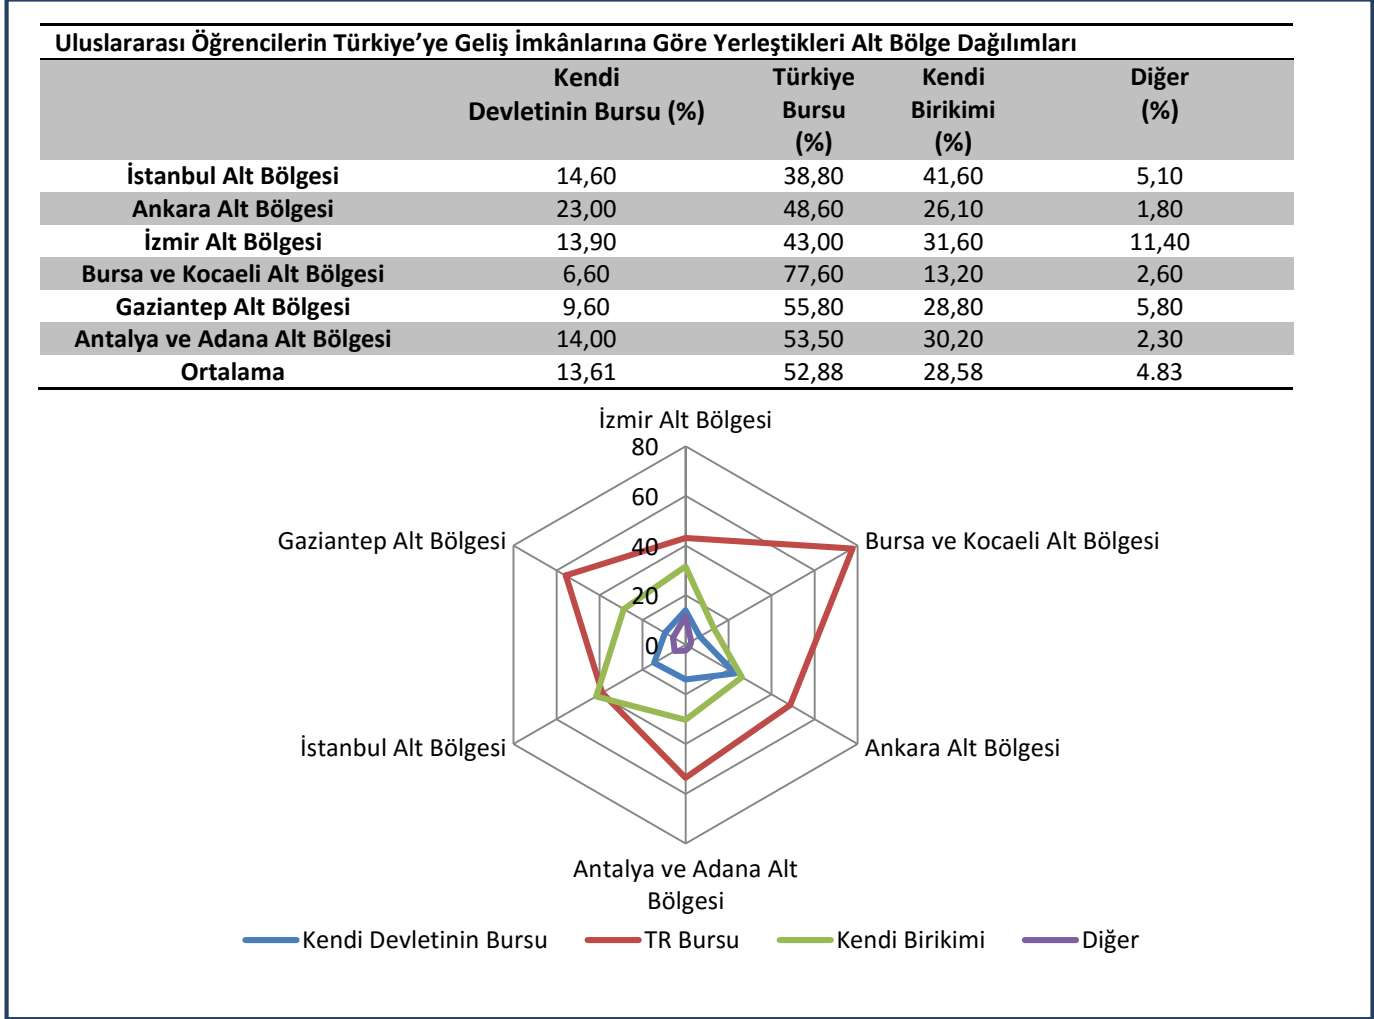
Uluslararası Öğrencilerin Türkiye'ye Geliş İmkânlarına Göre Yerleştikleri Alt Bölge Dağılımları

| | Kendi Devletinin Bursu (%) | Türkiye Bursu (%) | Kendi Birikimi (%) | Diğer (%) |
|---|---|---|---|---|
| İstanbul Alt Bölgesi | 14,60 | 38,80 | 41,60 | 5,10 |
| Ankara Alt Bölgesi | 23,00 | 48,60 | 26,10 | 1,80 |
| İzmir Alt Bölgesi | 13,90 | 43,00 | 31,60 | 11,40 |
| Bursa ve Kocaeli Alt Bölgesi | 6,60 | 77,60 | 13,20 | 2,60 |
| Gaziantep Alt Bölgesi | 9,60 | 55,80 | 28,80 | 5,80 |
| Antalya ve Adana Alt Bölgesi | 14,00 | 53,50 | 30,20 | 2,30 |
| Ortalama | 13,61 | 52,88 | 28,58 | 4.83 |

İzmir Alt Bölgesi
80
60
40
20
0
Gaziantep Alt Bölgesi
Bursa ve Kocaeli Alt Bölgesi
İstanbul Alt Bölgesi
Ankara Alt Bölgesi
Antalya ve Adana Alt Bölgesi

Kendi Devletinin Bursu
TR Bursu
Kendi Birikimi
Diğer